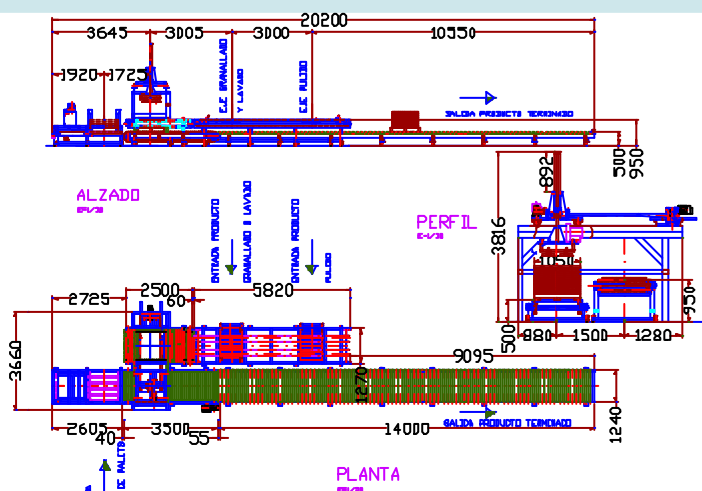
20200
3645
3005
3000
10550
1920
1725
C.F. GRANALLADO Y LAVADO
C.F. PULIDO
SALIDA PRODUCTO TERMINADO
500
950
ALZADO
E:1/30
ENTRADA PRODUCTO
GRANALLADO Y LAVADO
ENTRADA PRODUCTO
PULIDO
PERFIL
E:1/30
892
3816
1050
950
500
880
1500
1280
2725
2500
60
5820
3660
9095
1270
SALIDA PRODUCTO TERMINADO
2605
40
3500
55
14000
1240
C.C. PALETS
PLANTA
E:1/30